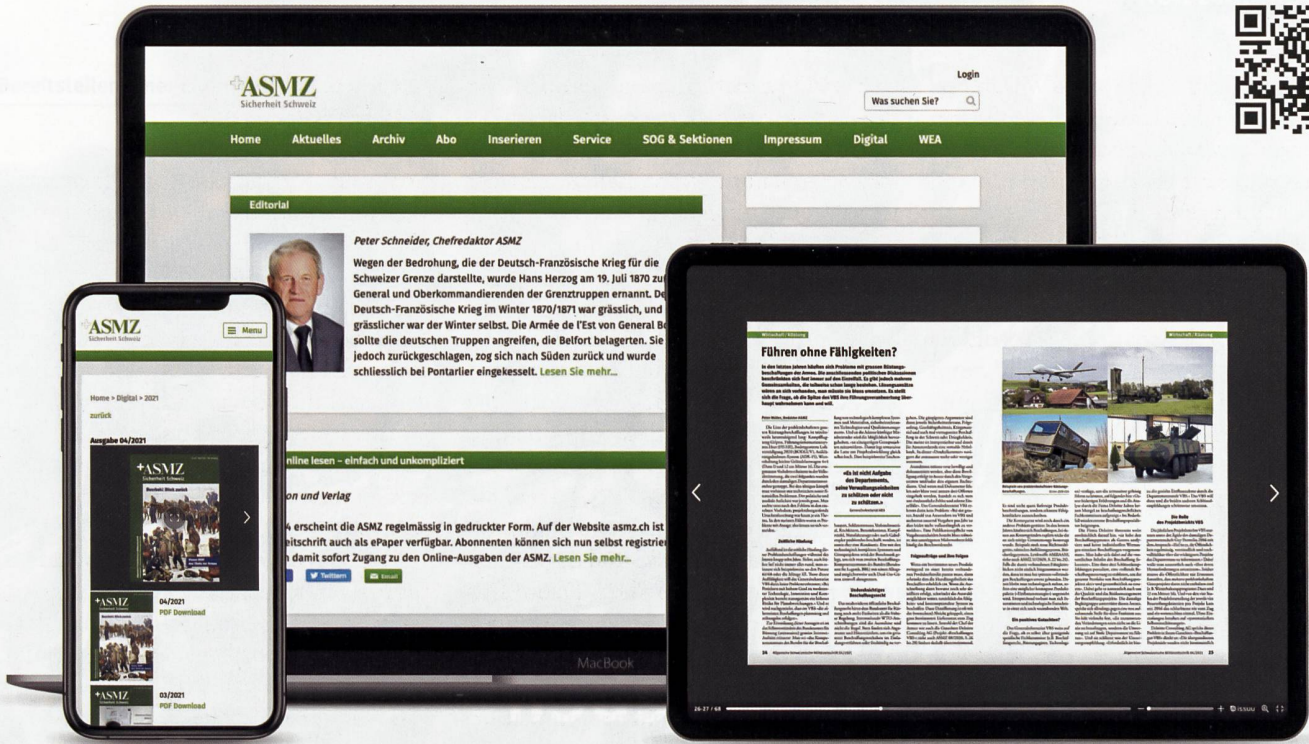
ASMZ
Sicherheit Schweiz

Login
Was suchen Sie?

Home Aktuelles Archiv Abo Inserieren Service SOG & Sektionen Impressum Digital WEA

Editorial

Peter Schneider, Chefredaktor ASMZ

Wegen der Bedrohung, die der Deutsch-Französische Krieg für die Schweizer Grenze darstellte, wurde Hans Herzog am 19. Juli 1870 zu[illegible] General und Oberkommandierenden der Grenztruppen ernannt. De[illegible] Deutsch-Französische Krieg im Winter 1870/1871 war grässlich, und grässlicher war der Winter selbst. Die Armée de l'Est von General Bo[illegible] sollte die deutschen Truppen angreifen, die Belfort belagerten. Sie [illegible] jedoch zurückgeschlagen, zog sich nach Süden zurück und wurde schliesslich bei Pontarlier eingekesselt. Lesen Sie mehr...

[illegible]nline lesen – einfach und unkompliziert

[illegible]on und Verlag

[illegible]4 erscheint die ASMZ regelmässig in gedruckter Form. Auf der Website asmz.ch ist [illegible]eitschrift auch als ePaper verfügbar. Abonnenten können sich nun selbst registrier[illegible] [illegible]n damit sofort Zugang zu den Online-Ausgaben der ASMZ. Lesen Sie mehr...

Twittern Email

MacBook

ASMZ
Sicherheit Schweiz
Menu

Home > Digital > 2021
zurück
Ausgabe 04/2021

ASMZ
Sicherheit Schweiz

04/2021
PDF Download

ASMZ

03/2021
PDF Download

Wirtschaft / Rüstung

Führen ohne Fähigkeiten?

Wirtschaft / Rüstung

26-27 / 68